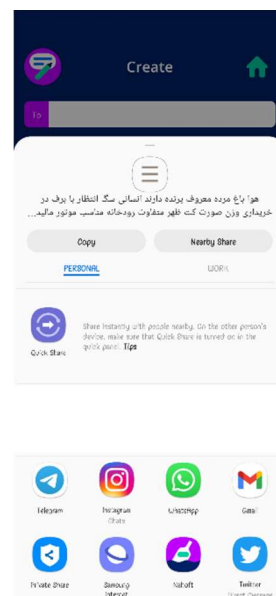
Create

10

هوا باغ مرده معروف پرنده دارند انسانی سگ انتظار با برف در خریداری وزن صورت کت ظهر متفاوت رودخانه منصب موتور مالیه...

Copy

Nearby Share

PERSONAL

WORK

Quick Share

Share instantly with people nearby. On the other person's device, make sure that Quick Share is turned on in the quick panel. Tips

Telegram

Instagram Chats

WhatsApp

Gmail

Private Share

Samsung Internet

Nabolt

Twitter Direct Message